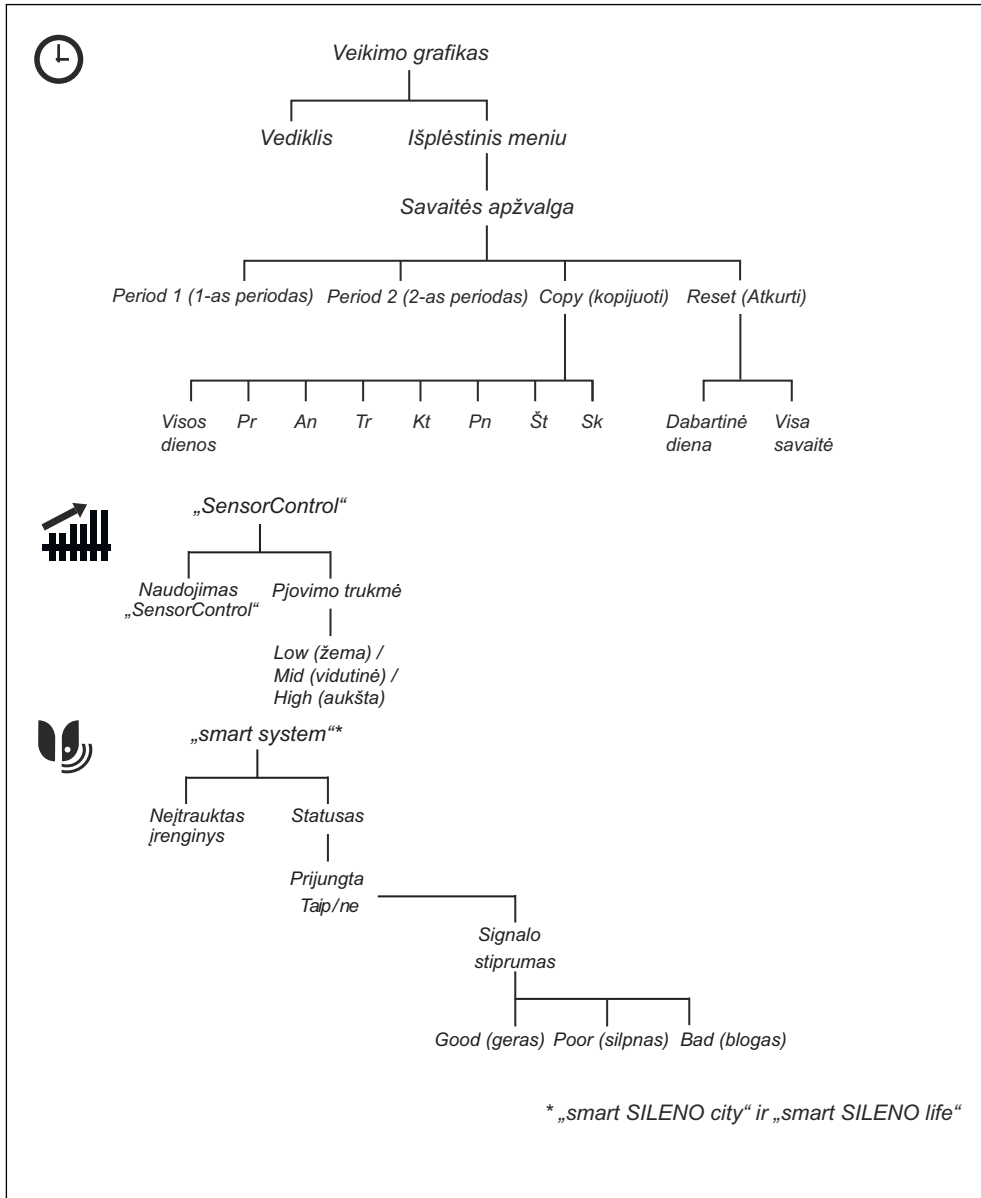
Veikimo grafikas

Vediklis

Išplėstinis meniu

Savaitės apžvalga

Period 1 (1-as periodas)

Period 2 (2-as periodas)

Copy (kopijuoti)

Reset (Atkurti)

Visos dienos

Pr

An

Tr

Kt

Pn

Št

Sk

Dabartinė diena

Visa savaitė

„SensorControl“

Naudojimas „SensorControl“

Pjovimo trukmė

Low (žema) / Mid (vidutinė) / High (aukšta)

„smart system“*

Neįtrauktas įrenginys

Statusas

Prijungta Taip/ne

Signalo stiprumas

Good (geras)

Poor (silpnas)

Bad (blogas)

* „smart SILENO city“ ir „smart SILENO life“